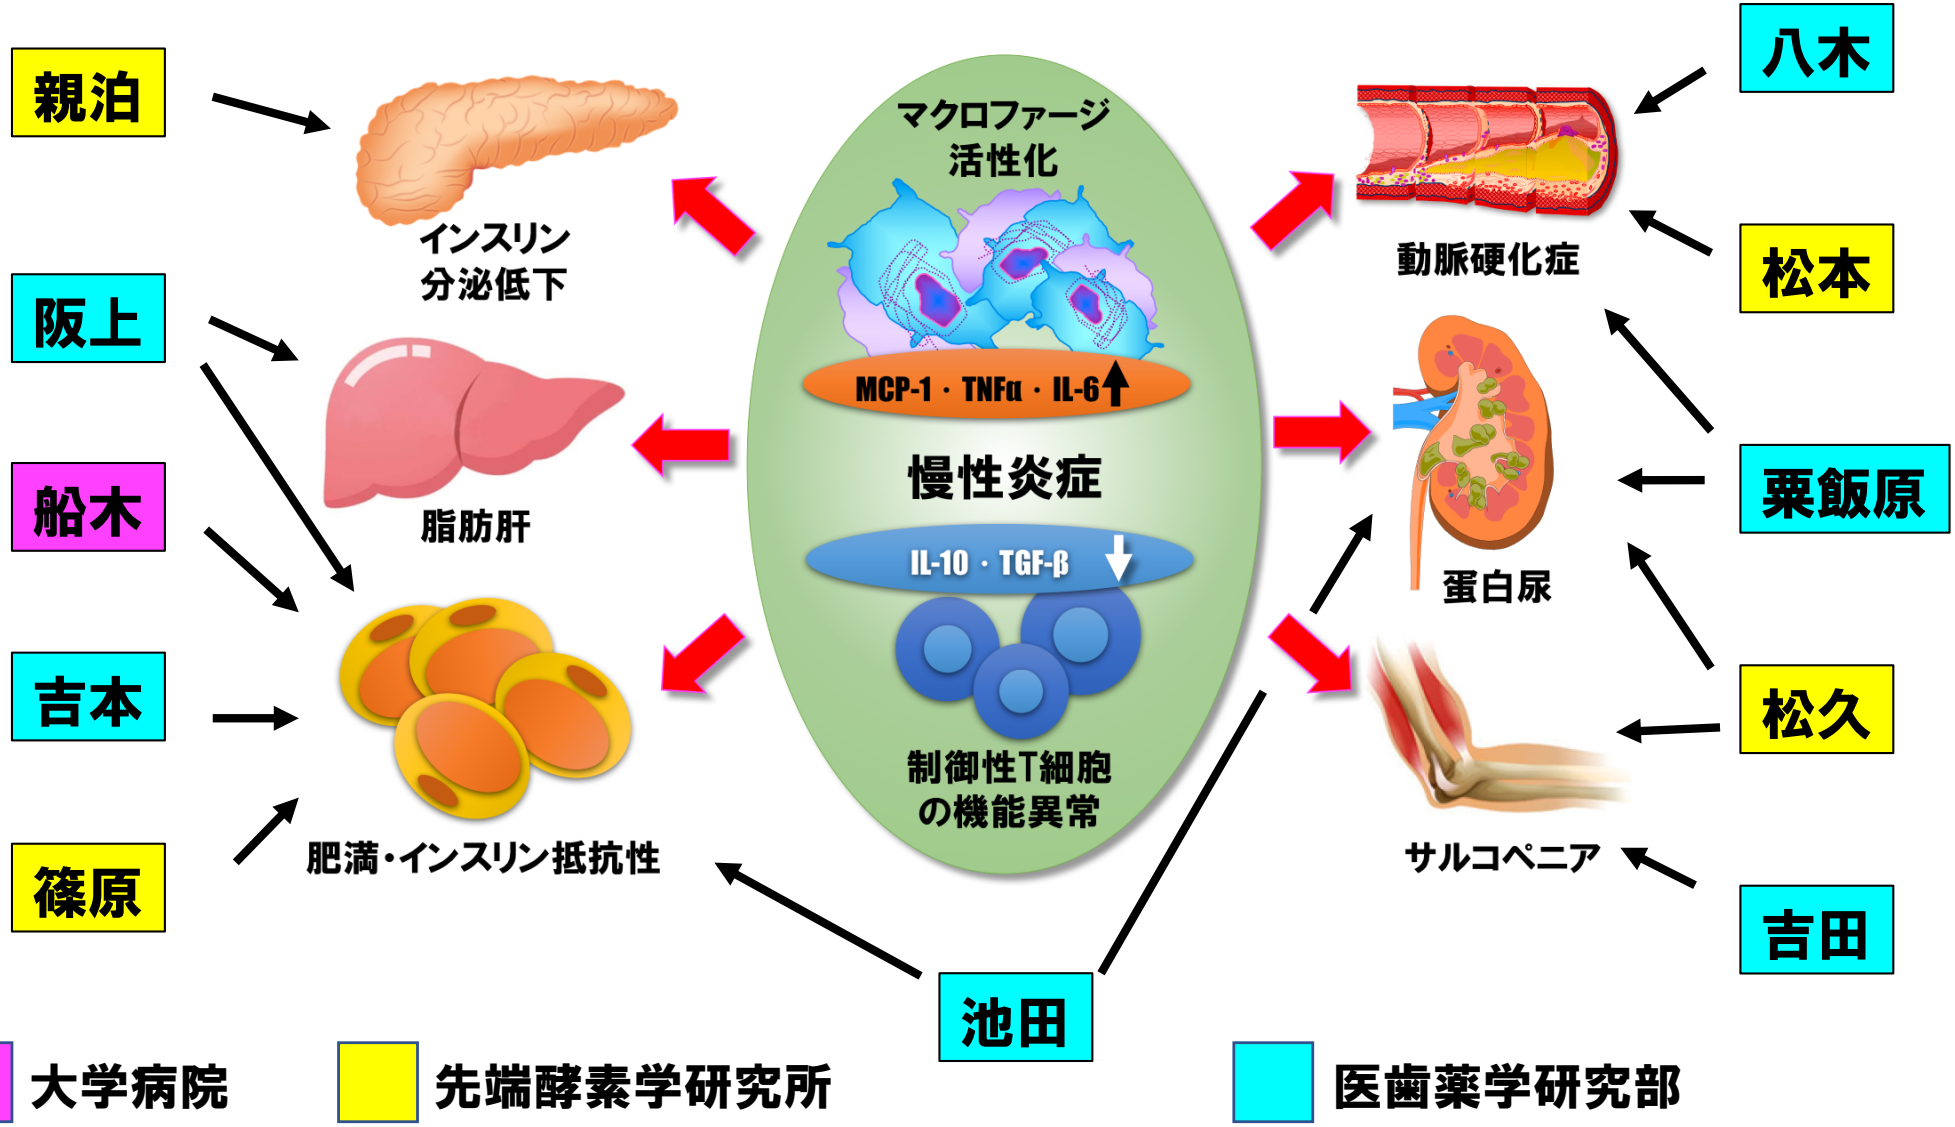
親泊

阪上

船木

吉本

篠原

インスリン
分泌低下

脂肪肝

肥満・インスリン抵抗性

マクロファージ
活性化

MCP-1・TNFα・IL-6↑

慢性炎症

IL-10・TGF-β↓

制御性T細胞
の機能異常

八木

松本

動脈硬化症

栗飯原

蛋白尿

松久

サルコペニア

吉田

池田

大学病院

先端酵素学研究所

医歯薬学研究部